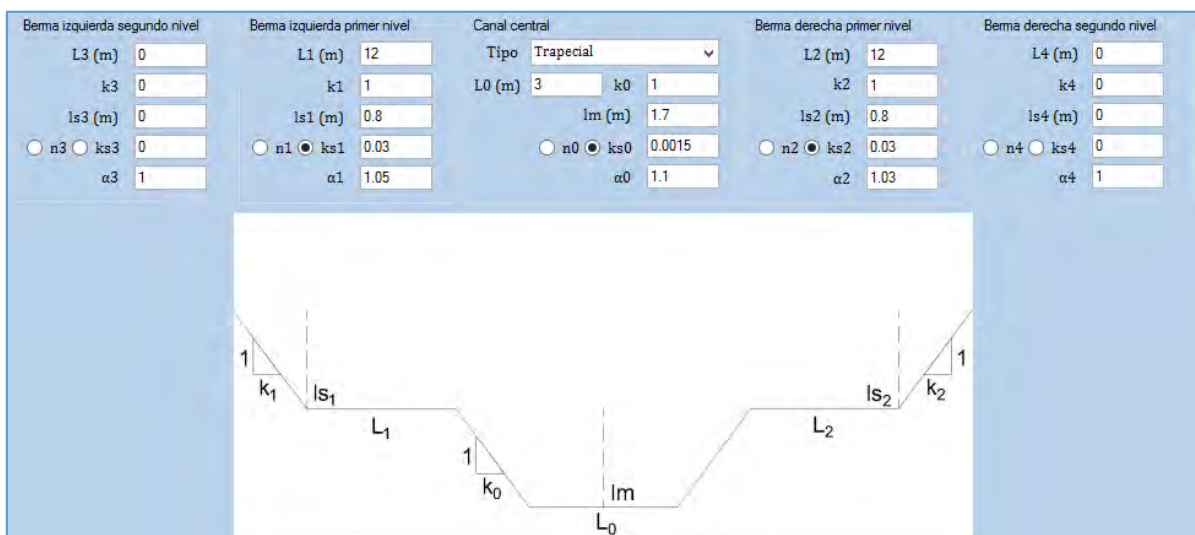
Berma izquierda segundo nivel
L3 (m) 0
k3 0
ls3 (m) 0
n3 ks3 0
α3 1

Berma izquierda primer nivel
L1 (m) 12
k1 1
ls1 (m) 0.8
n1 ks1 0.03
α1 1.05

Canal central
Tipo Trapecial
L0 (m) 3 k0 1
lm (m) 1.7
n0 ks0 0.0015
α0 1.1

Berma derecha primer nivel
L2 (m) 12
k2 1
ls2 (m) 0.8
n2 ks2 0.03
α2 1.03

Berma derecha segundo nivel
L4 (m) 0
k4 0
ls4 (m) 0
n4 ks4 0
α4 1

1
$k_1$
$ls_1$
$L_1$
1
$k_0$
lm
$L_0$
$L_2$
$ls_2$
$k_2$
1